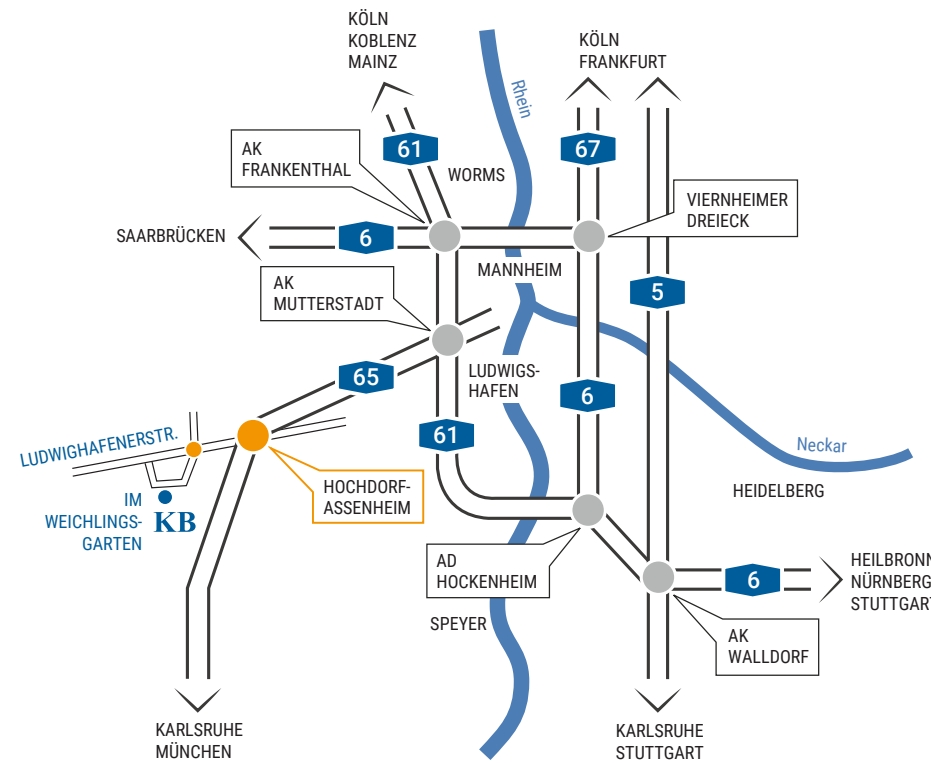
KÖLN
KOBLENZ
MAINZ

Rhein

KÖLN
FRANKFURT

AK
FRANKENTHAL

61

67

WORMS

VIERNHEIMER
DREIECK

SAARBRÜCKEN

6

MANNHEIM

AK
MUTTERSTADT

5

65

LUDWIGS-
HAFEN

6

LUDWIGHAFENERSTR.

61

Neckar

IM
WEICHLINGS-
GARTEN

KB

HOCHDORF-
ASSENHEIM

HEIDELBERG

AD
HOCKENHEIM

6

HEILBRONN
NÜRNBERG
STUTTGART

SPEYER

AK
WALLDORF

KARLSRUHE
MÜNCHEN

KARLSRUHE
STUTTGART